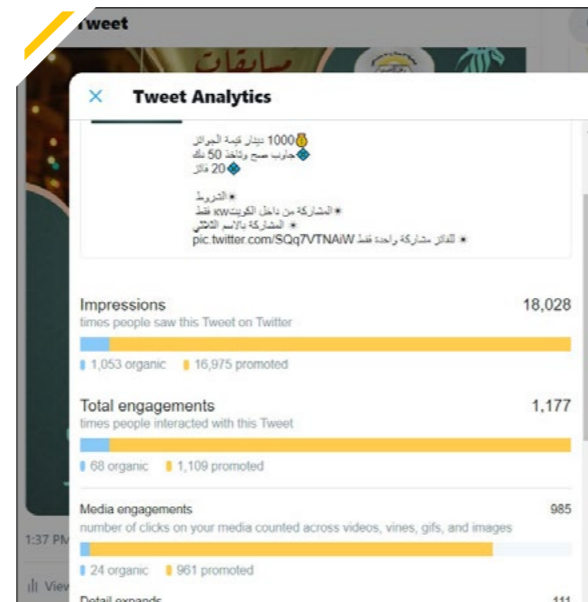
Tweet

مسابقات

Tweet Analytics

1000 دينار قيمة الجوائز
جاوب صح وتاخذ 50 دك
20 فائز

الشروط
المشاركة من داخل الكويت kw فقط
المشاركة بالاسم الثلاثي
للفائز مشاركة واحدة فقط pic.twitter.com/SQq7VTNAiW

Impressions 18,028
times people saw this Tweet on Twitter
1,053 organic 16,975 promoted

Total engagements 1,177
times people interacted with this Tweet
68 organic 1,109 promoted

Media engagements 985
number of clicks on your media counted across videos, vines, gifs, and images
24 organic 961 promoted

Detail expands 111

1:37 PM

View